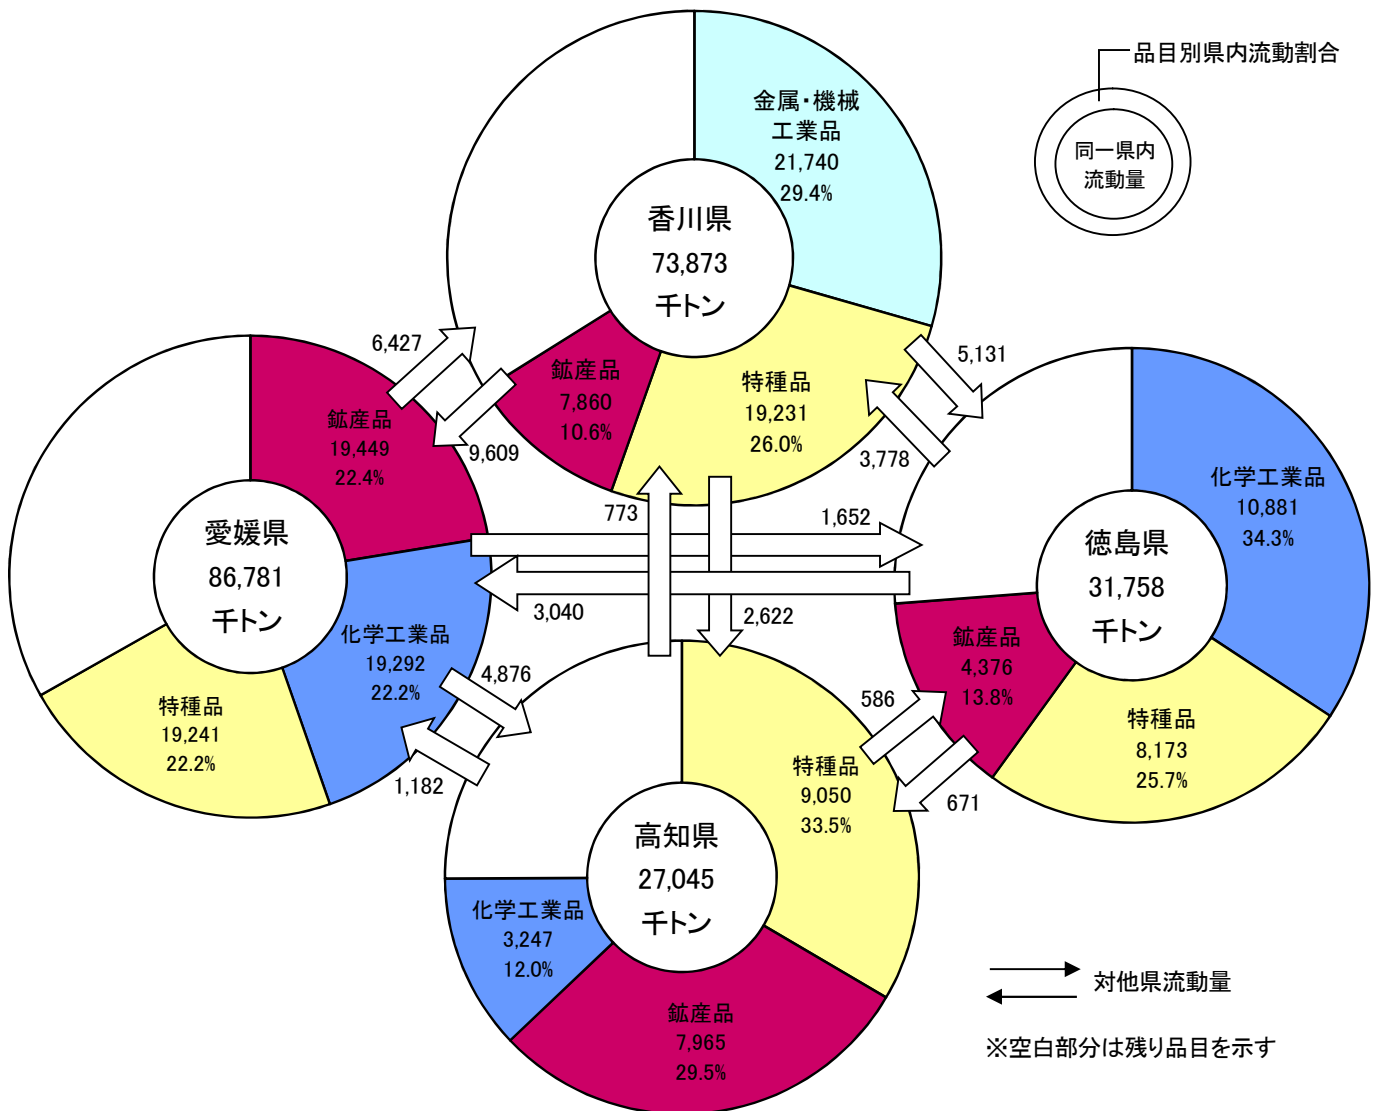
品目別県内流動割合

同一県内
流動量

金属・機械
工業品
21,740
29.4%

香川県
73,873
千トン

鉱産品
7,860
10.6%

特種品
19,231
26.0%

6,427

9,609

5,131

3,778

鉱産品
19,449
22.4%

愛媛県
86,781
千トン

化学工業品
19,292
22.2%

特種品
19,241
22.2%

773

1,652

3,040

2,622

化学工業品
10,881
34.3%

徳島県
31,758
千トン

鉱産品
4,376
13.8%

特種品
8,173
25.7%

4,876

1,182

586

671

特種品
9,050
33.5%

高知県
27,045
千トン

化学工業品
3,247
12.0%

鉱産品
7,965
29.5%

対他県流動量

※空白部分は残り品目を示す